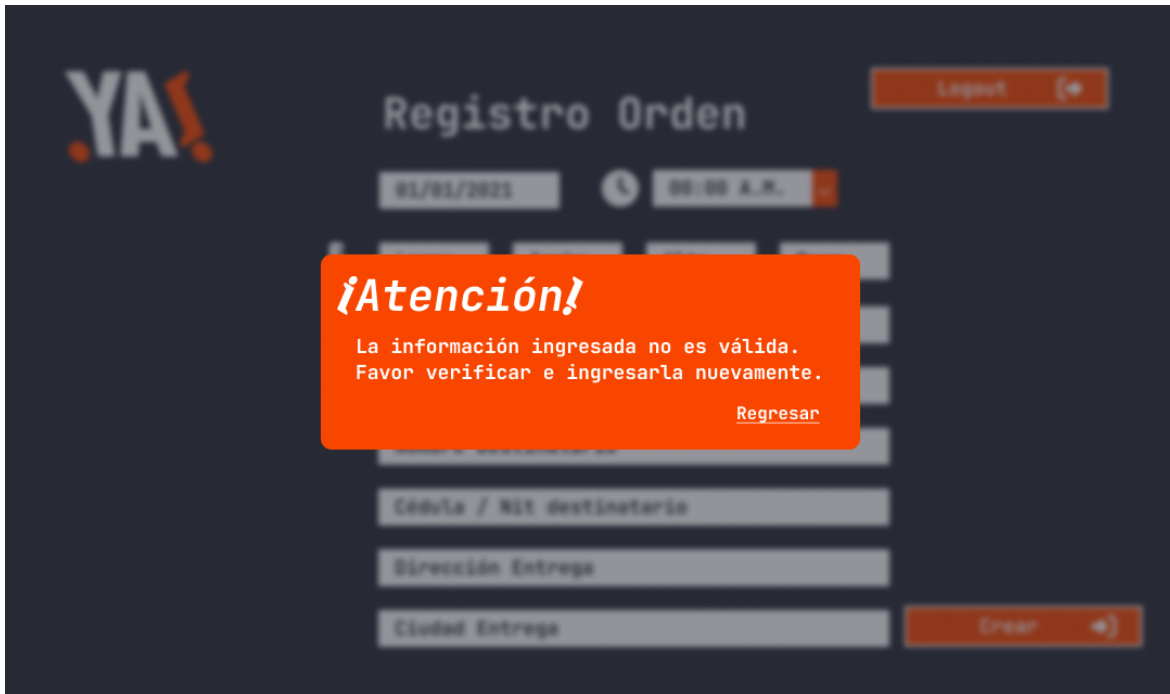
.YA!

Logout

Registro Orden

01/01/2021

00:00 A.M.

¡Atención!

La información ingresada no es válida. Favor verificar e ingresarla nuevamente.

Regresar

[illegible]

Cédula / Nit destinatario

Dirección Entrega

Ciudad Entrega

Crear